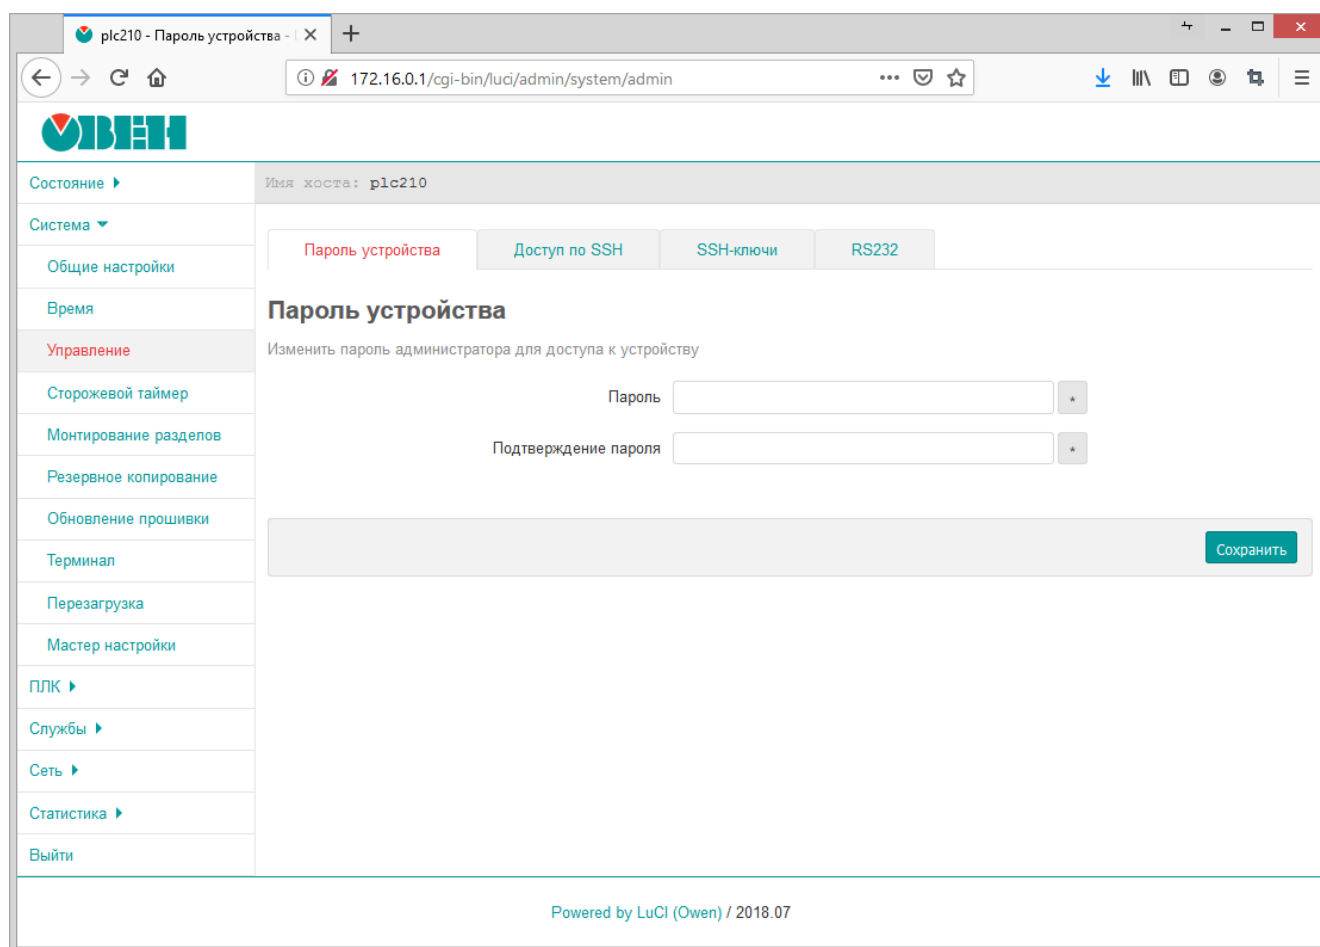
plc210 - Пароль устройства - 

172.16.0.1/cgi-bin/luci/admin/system/admin

ОВЕН

Состояние
Система
Общие настройки
Время
Управление
Сторожевой таймер
Монтирование разделов
Резервное копирование
Обновление прошивки
Терминал
Перезагрузка
Мастер настройки
ПЛК
Службы
Сеть
Статистика
Выйти

Имя хоста: plc210

Пароль устройства | Доступ по SSH | SSH-ключи | RS232

Пароль устройства

Изменить пароль администратора для доступа к устройству

Пароль *

Подтверждение пароля *

Сохранить

Powered by LuCI (Owen) / 2018.07